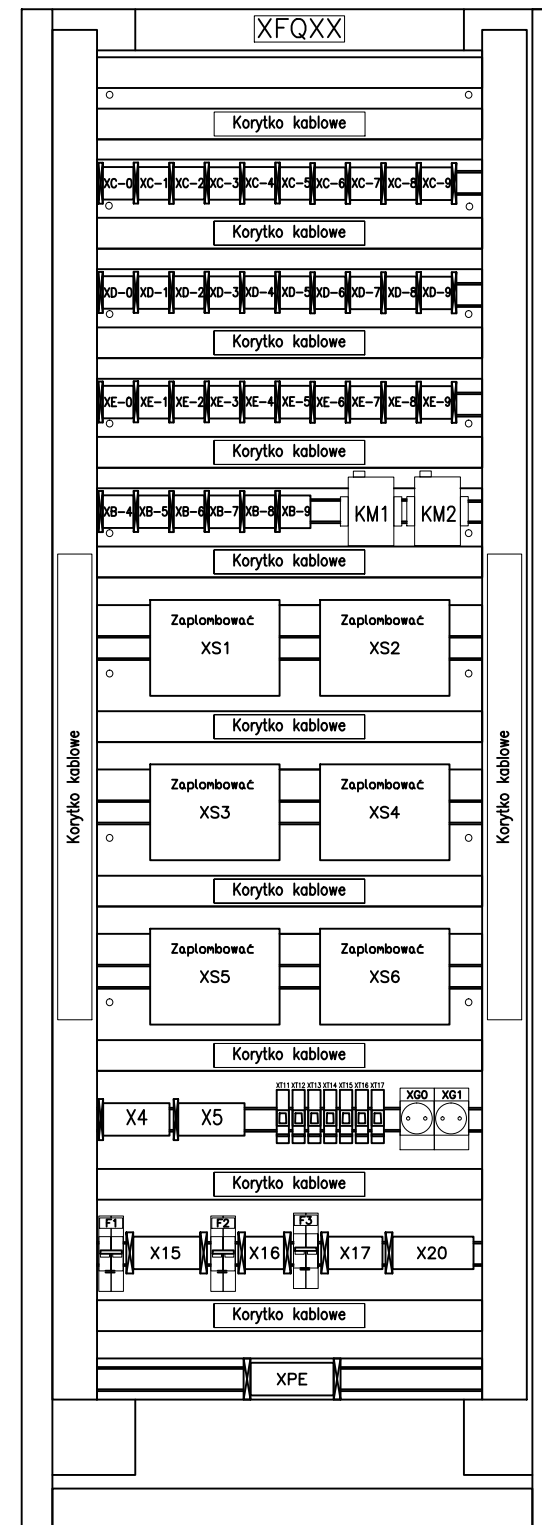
XFQXX

Korytko kablowe

XC-0 XC-1 XC-2 XC-3 XC-4 XC-5 XC-6 XC-7 XC-8 XC-9

Korytko kablowe

XD-0 XD-1 XD-2 XD-3 XD-4 XD-5 XD-6 XD-7 XD-8 XD-9

Korytko kablowe

XE-0 XE-1 XE-2 XE-3 XE-4 XE-5 XE-6 XE-7 XE-8 XE-9

Korytko kablowe

XB-4 XB-5 XB-6 XB-7 XB-8 XB-9 KM1 KM2

Korytko kablowe

Zaplombować XS1
Zaplombować XS2

Korytko kablowe

Korytko kablowe

Zaplombować XS3
Zaplombować XS4

Korytko kablowe

Korytko kablowe

Zaplombować XS5
Zaplombować XS6

Korytko kablowe

X4 X5 XT11 XT12 XT13 XT14 XT15 XT16 XT17 XG0 XG1

Korytko kablowe

F1 X15 F2 X16 F3 X17 X20

Korytko kablowe

XPE